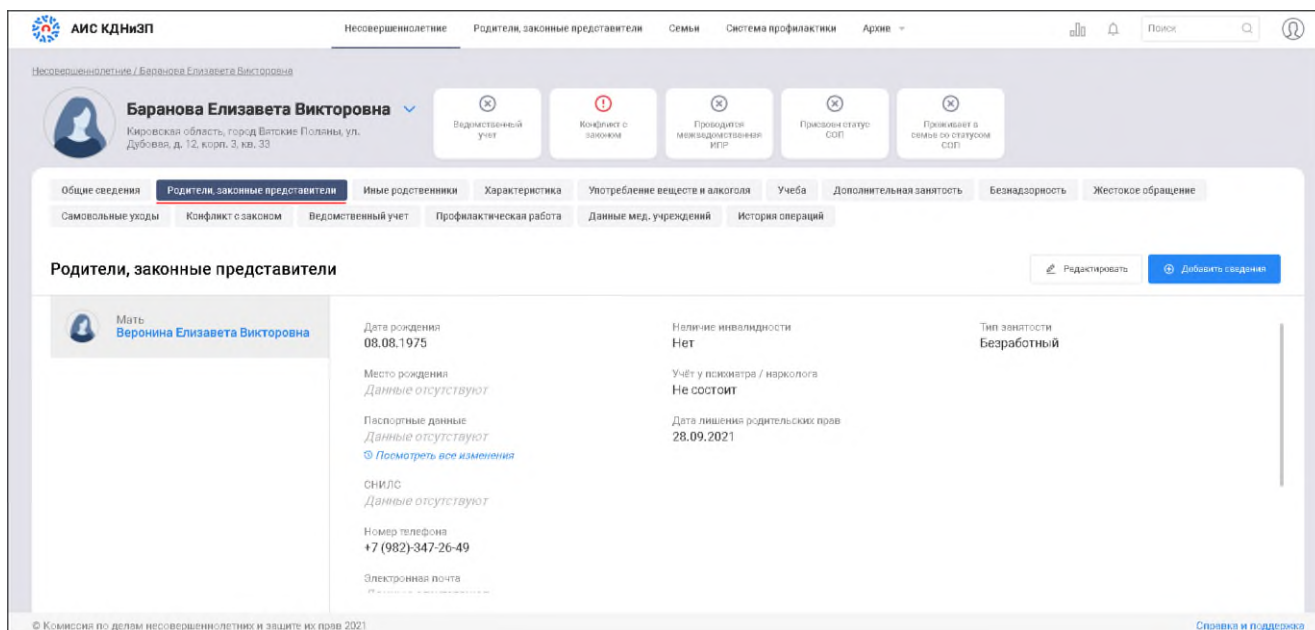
АИС КДНиЗП

Несовершеннолетние   Родители, законные представители   Семьи   Система профилактики   Архив

Поиск

Несовершеннолетние / Баранова Елизавета Викторовна

Баранова Елизавета Викторовна
Кировская область, город Вятские Поляны, ул. Дубовая, д. 12, корп. 3, кв. 33

Ведомственный учет
Конфликт с законом
Проводится межведомственная ИПР
Присвоен статус СОП
Проживает в семье со статусом СОП

Общие сведения   Родители, законные представители   Иные родственники   Характеристика   Употребление веществ и алкоголя   Учеба   Дополнительная занятость   Безнадзорность   Жестокое обращение
Самовольные уходы   Конфликт с законом   Ведомственный учет   Профилактическая работа   Данные мед. учреждений   История операций

Родители, законные представители

Редактировать   Добавить сведения

Мать
Веронина Елизавета Викторовна

Дата рождения
08.08.1975

Место рождения
Данные отсутствуют

Паспортные данные
Данные отсутствуют
Посмотреть все изменения

СНИЛС
Данные отсутствуют

Номер телефона
+7 (982)-347-26-49

Электронная почта
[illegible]

Наличие инвалидности
Нет

Учёт у психиатра / нарколога
Не состоит

Дата лишения родительских прав
28.09.2021

Тип занятости
Безработный

© Комиссия по делам несовершеннолетних и защите их прав 2021

Справка и поддержка